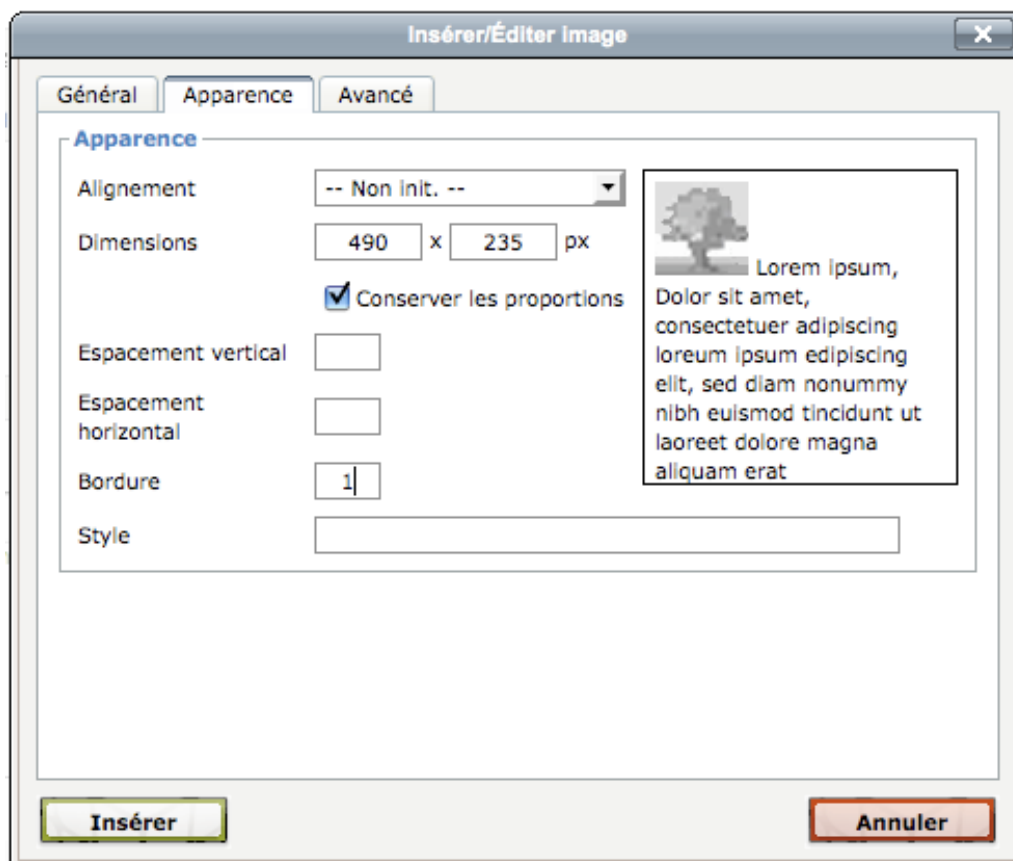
Insérer/Éditer image

Général | Apparence | Avancé

Apparence

Alignement -- Non init. --

Dimensions 490 x 235 px

Conserver les proportions

Espacement vertical

Espacement horizontal

Bordure 1

Style

Lorem ipsum, Dolor sit amet, consectetuer adipiscing loreum ipsum edipiscing elit, sed diam nonummy nibh euismod tincidunt ut laoreet dolore magna aliquam erat

Insérer

Annuler